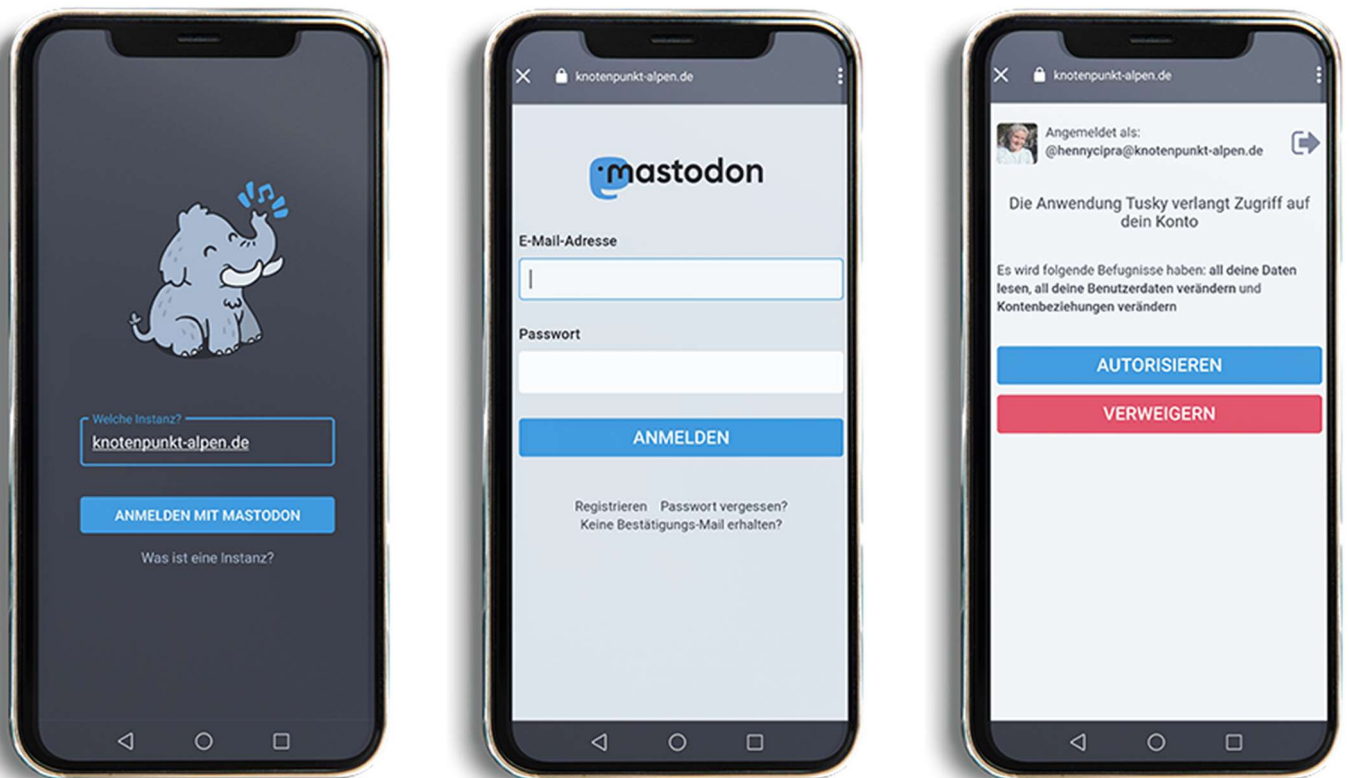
Welche Instanz?
knotenpunkt-alpen.de

ANMELDEN MIT MASTODON

Was ist eine Instanz?

knotenpunkt-alpen.de

mastodon

E-Mail-Adresse

Passwort

ANMELDEN

Registrieren Passwort vergessen?
Keine Bestätigungs-Mail erhalten?

knotenpunkt-alpen.de

Angemeldet als:
@hennycipra@knotenpunkt-alpen.de

Die Anwendung Tusky verlangt Zugriff auf dein Konto

Es wird folgende Befugnisse haben: all deine Daten lesen, all deine Benutzerdaten verändern und Kontenbeziehungen verändern

AUTORISIEREN

VERWEIGERN